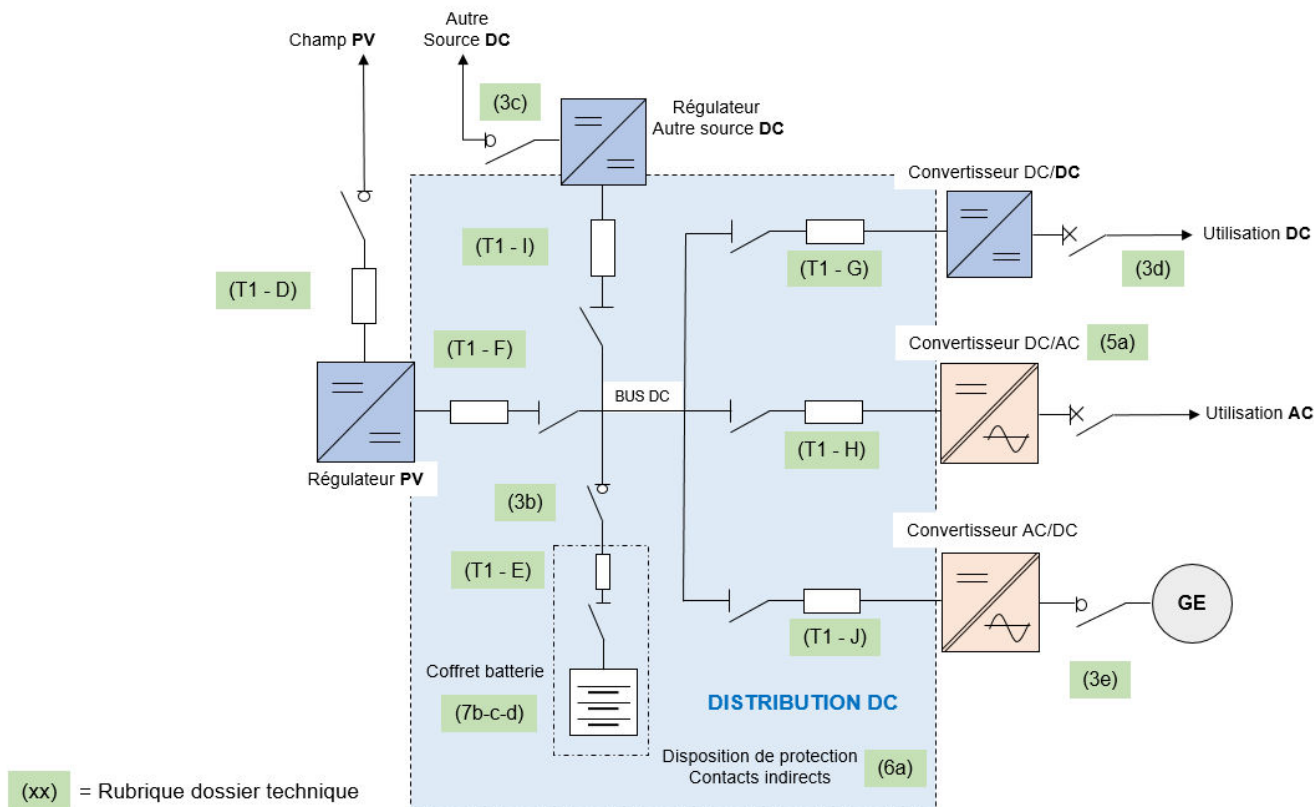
Champ PV

Autre Source DC

(3c)

Régulateur Autre source DC

Convertisseur DC/DC

(T1 - I)

(T1 - G)

Utilisation DC

(3d)

(T1 - D)

(T1 - F)

Convertisseur DC/AC

(5a)

BUS DC

Utilisation AC

(T1 - H)

Régulateur PV

(3b)

Convertisseur AC/DC

(T1 - E)

GE

(T1 - J)

Coffret batterie

(3e)

(7b-c-d)

DISTRIBUTION DC

Disposition de protection Contacts indirects

(6a)

(xx) = Rubrique dossier technique